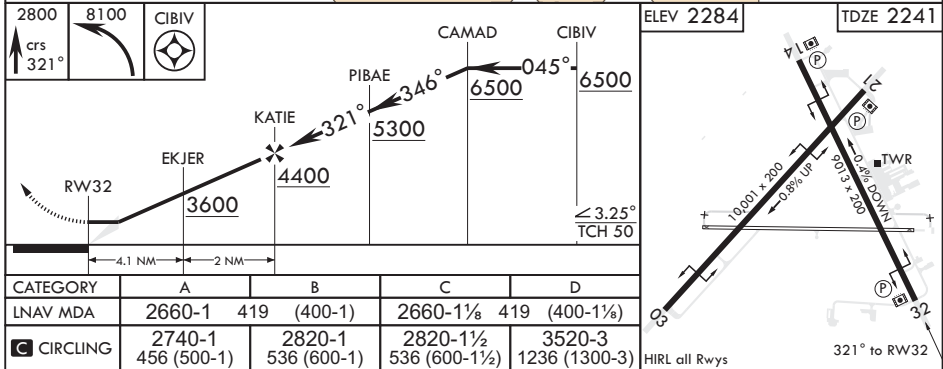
2800
crs 321°
8100
CIBIV
CAMAD
CIBIV
PIBAE
045°
6500
6500
346°
KATIE
321°
5300
EKJER
4400
RW32
3600
3.25°
TCH 50
4.1 NM
2 NM

| CATEGORY | A | B | C | D |
|---|---|---|---|---|
| LNAV MDA | 2660-1 419 (400-1) | | 2660-1⅛ 419 (400-1⅛) | |
| C CIRCLING | 2740-1 456 (500-1) | 2820-1 536 (600-1) | 2820-1½ 536 (600-1½) | 3520-3 1236 (1300-3) |

ELEV 2284
TDZE 2241
14
21
TWR
10,001 x 200
0.8% UP
9013 x 200
0.4% DOWN
03
32
HIRL all Rwys
321° to RW32